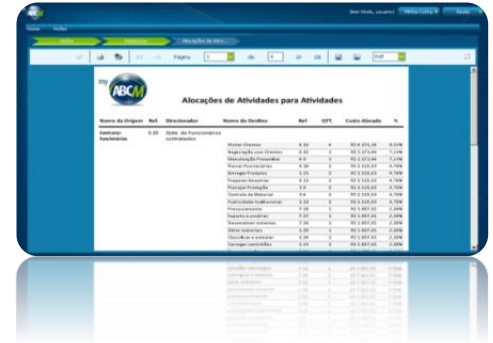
Bem Vindo, usuario | Minha Conta | Sair

Home | Ajuda

Início | Relatórios | Alocações de Ativ...

Página 1 de 4

PDF

my ABCM

Alocações de Atividades para Atividades

| Nome da Origem | Ref. | Direcionador | Nome do Destino | Ref | QTT. | Custo Alocado | % |
|---|---|---|---|---|---|---|---|
| Gerenciar funcionários | 3.23 | Qtde. de Funcionários envolvidos | | | | | |
| | | | Visitar Clientes | 3.10 | 4 | R$ 4.331,26 | 9,52% |
| | | | Negociação com Clientes | 3.12 | 3 | R$ 3.373,44 | 7,14% |
| | | | Manutenção Preventiva | 4.3 | 3 | R$ 3.373,44 | 7,14% |
| | | | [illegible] | 3.30 | 2 | R$ 2.110,43 | 4,76% |
| | | | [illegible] | 3.21 | 2 | R$ 2.110,43 | 4,76% |
| | | | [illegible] | 3.12 | 2 | R$ 2.110,43 | 4,76% |
| | | | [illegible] | 3.9 | 2 | R$ 2.110,43 | 4,76% |
| | | | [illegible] | 3.6 | 2 | R$ 2.110,43 | 4,76% |
| | | | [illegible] | 3.33 | 2 | R$ 2.110,43 | 4,76% |
| | | | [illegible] | 7.20 | 1 | R$ 1.057,21 | 2,38% |
| | | | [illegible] | 7.37 | 1 | R$ 1.057,21 | 2,38% |
| | | | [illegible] | 7.30 | 1 | R$ 1.057,21 | 2,38% |
| | | | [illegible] | 3.35 | 1 | R$ 1.057,21 | 2,38% |
| | | | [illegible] | 3.34 | 1 | R$ 1.057,21 | 2,38% |
| | | | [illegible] | 3.33 | 1 | R$ 1.057,21 | 2,38% |